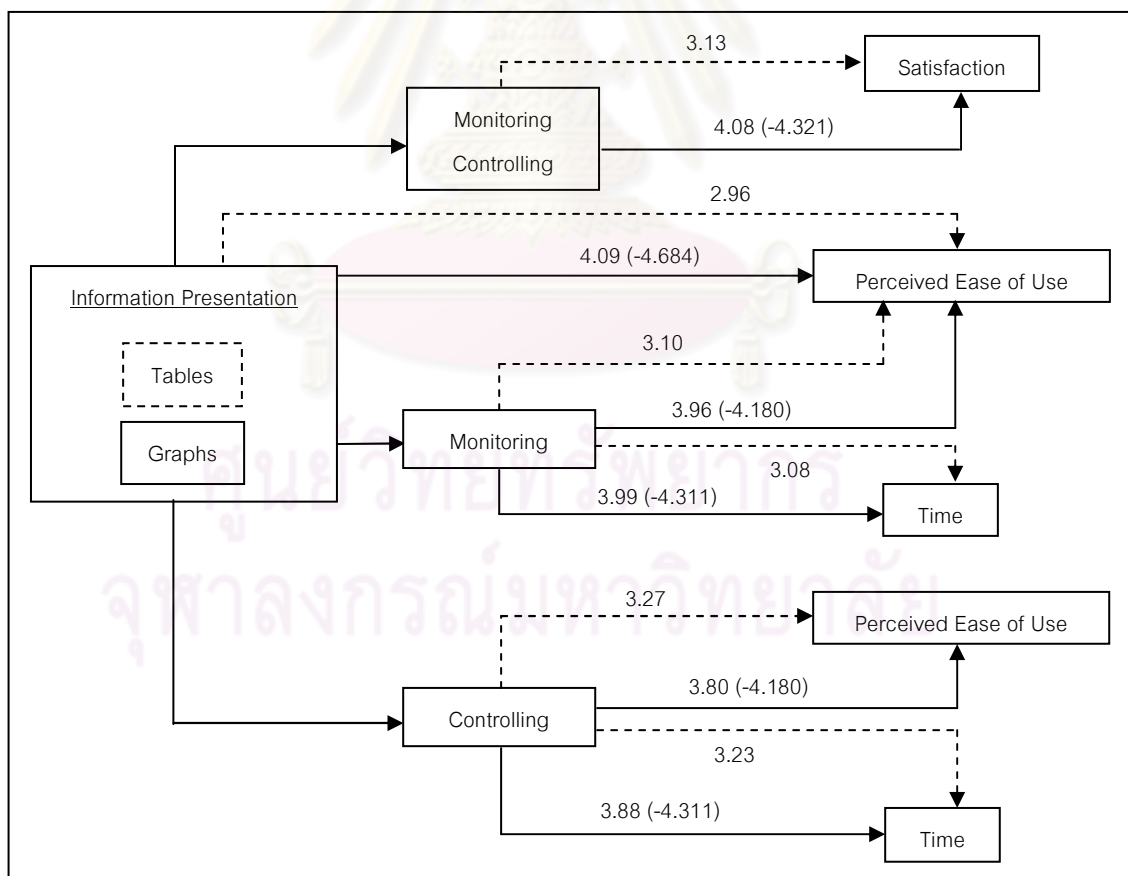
3.13

Satisfaction

Monitoring
Controlling

4.08 (-4.321)

2.96

4.09 (-4.684)

Information Presentation

Perceived Ease of Use

Tables

3.10

Graphs

Monitoring

3.96 (-4.180)

3.08

3.99 (-4.311)

Time

ศูนย์วิทยทรัพยากร
จุฬาลงกรณ์มหาวิทยาลัย

3.27

Perceived Ease of Use

3.80 (-4.180)

Controlling

3.23

3.88 (-4.311)

Time